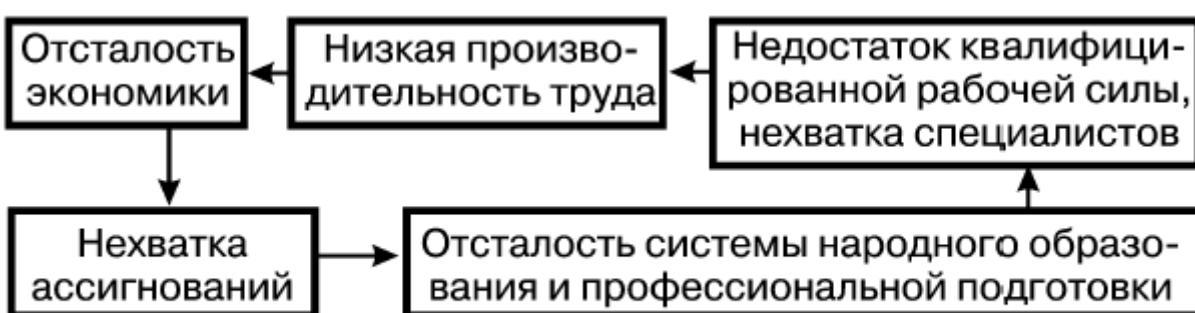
Отсталость экономики

Низкая производительность труда

Недостаток квалифицированной рабочей силы, нехватка специалистов

Нехватка ассигнований

Отсталость системы народного образования и профессиональной подготовки